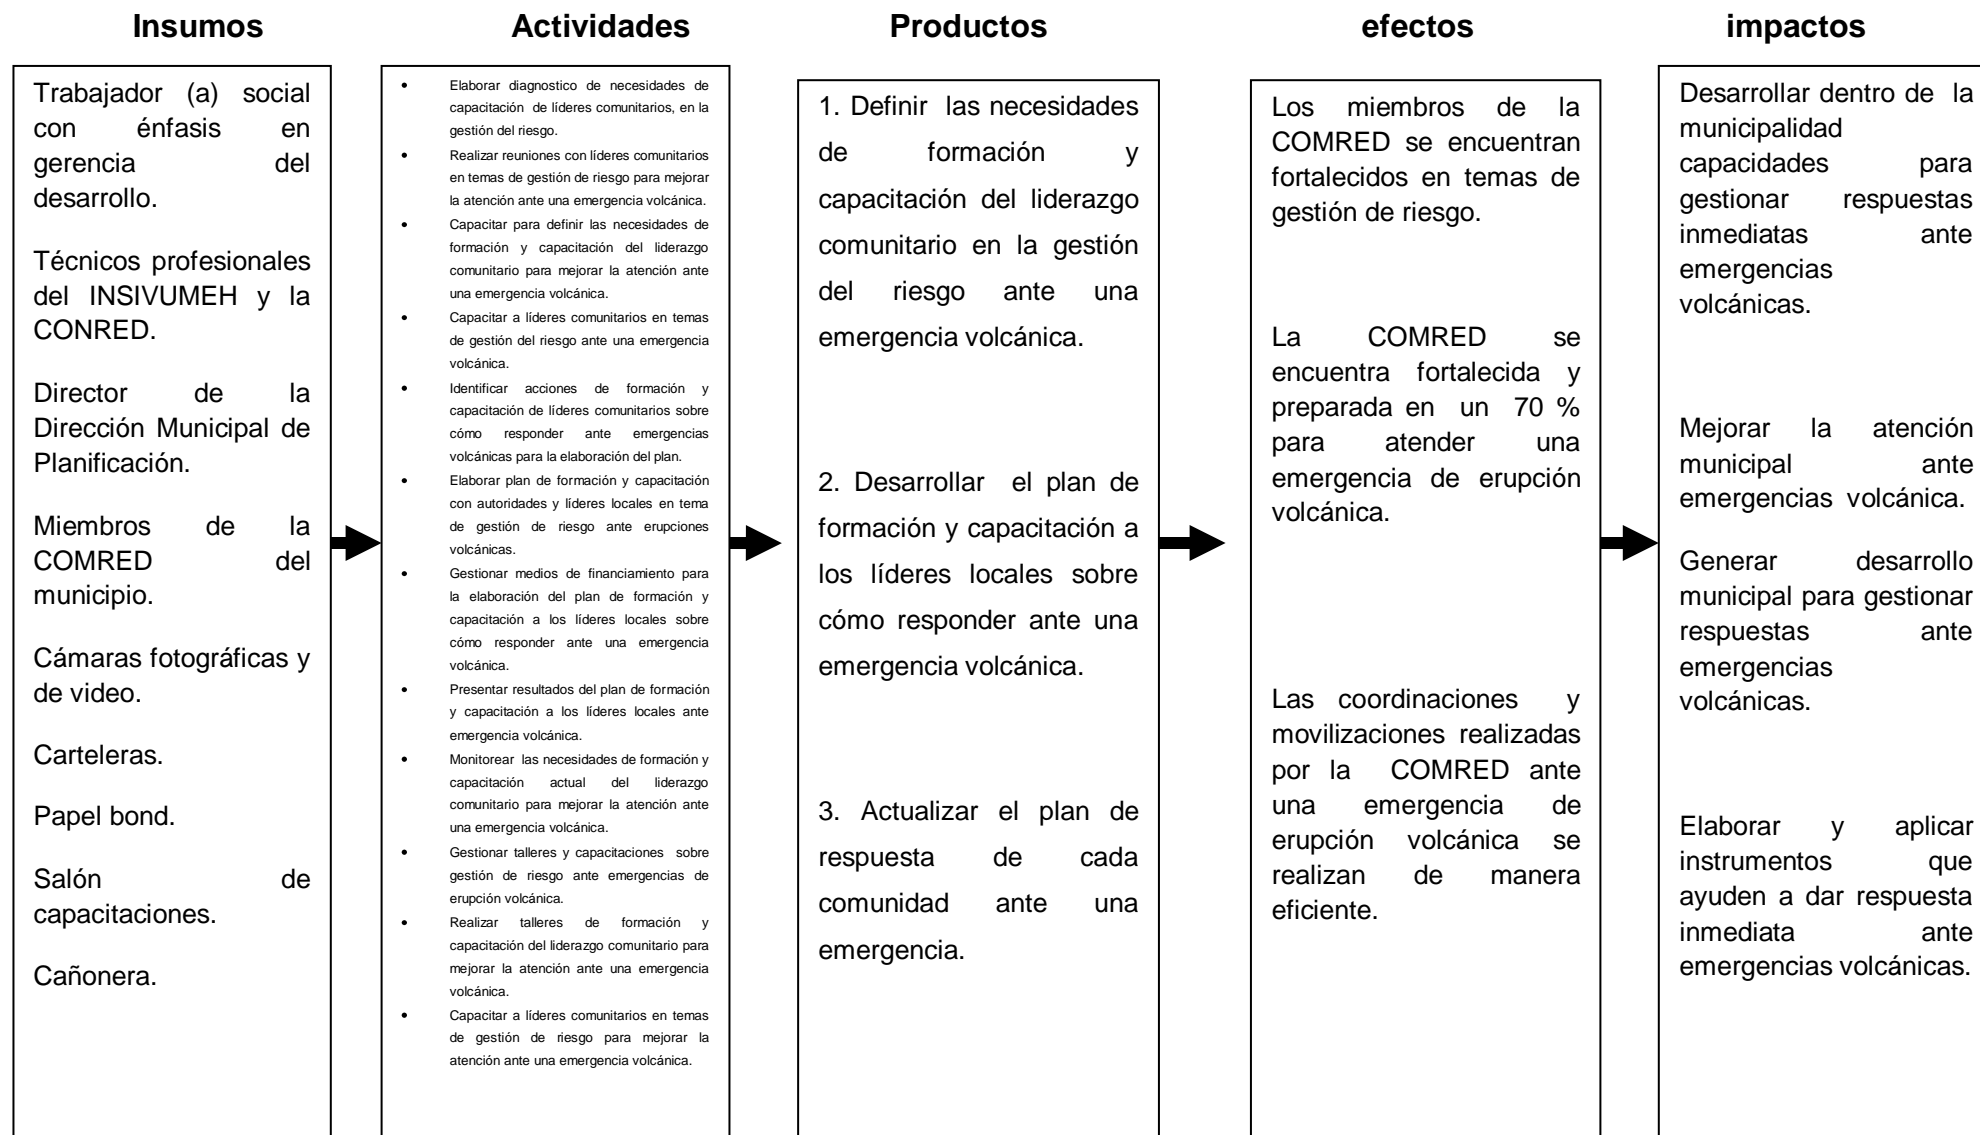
Insumos

Trabajador (a) social con énfasis en gerencia del desarrollo.

Técnicos profesionales del INSIVUMEH y la CONRED.

Director de la Dirección Municipal de Planificación.

Miembros de la COMRED del municipio.

Cámaras fotográficas y de video.

Carteleras.

Papel bond.

Salón de capacitaciones.

Cañonera.

Actividades

- Elaborar diagnostico de necesidades de capacitación de líderes comunitarios, en la gestión del riesgo.
- Realizar reuniones con líderes comunitarios en temas de gestión de riesgo para mejorar la atención ante una emergencia volcánica.
- Capacitar para definir las necesidades de formación y capacitación del liderazgo comunitario para mejorar la atención ante una emergencia volcánica.
- Capacitar a líderes comunitarios en temas de gestión del riesgo ante una emergencia volcánica.
- Identificar acciones de formación y capacitación de líderes comunitarios sobre cómo responder ante emergencias volcánicas para la elaboración del plan.
- Elaborar plan de formación y capacitación con autoridades y líderes locales en tema de gestión de riesgo ante erupciones volcánicas.
- Gestionar medios de financiamiento para la elaboración del plan de formación y capacitación a los líderes locales sobre cómo responder ante una emergencia volcánica.
- Presentar resultados del plan de formación y capacitación a los líderes locales ante emergencia volcánica.
- Monitorear las necesidades de formación y capacitación actual del liderazgo comunitario para mejorar la atención ante una emergencia volcánica.
- Gestionar talleres y capacitaciones sobre gestión de riesgo ante emergencias de erupción volcánica.
- Realizar talleres de formación y capacitación del liderazgo comunitario para mejorar la atención ante una emergencia volcánica.
- Capacitar a líderes comunitarios en temas de gestión de riesgo para mejorar la atención ante una emergencia volcánica.

Productos

1. Definir las necesidades de formación y capacitación del liderazgo comunitario en la gestión del riesgo ante una emergencia volcánica.

2. Desarrollar el plan de formación y capacitación a los líderes locales sobre cómo responder ante una emergencia volcánica.

3. Actualizar el plan de respuesta de cada comunidad ante una emergencia.

efectos

Los miembros de la COMRED se encuentran fortalecidos en temas de gestión de riesgo.

La COMRED se encuentra fortalecida y preparada en un 70 % para atender una emergencia de erupción volcánica.

Las coordinaciones y movilizaciones realizadas por la COMRED ante una emergencia de erupción volcánica se realizan de manera eficiente.

impactos

Desarrollar dentro de la municipalidad capacidades para gestionar respuestas inmediatas ante emergencias volcánicas.

Mejorar la atención municipal ante emergencias volcánica.

Generar desarrollo municipal para gestionar respuestas ante emergencias volcánicas.

Elaborar y aplicar instrumentos que ayuden a dar respuesta inmediata ante emergencias volcánicas.